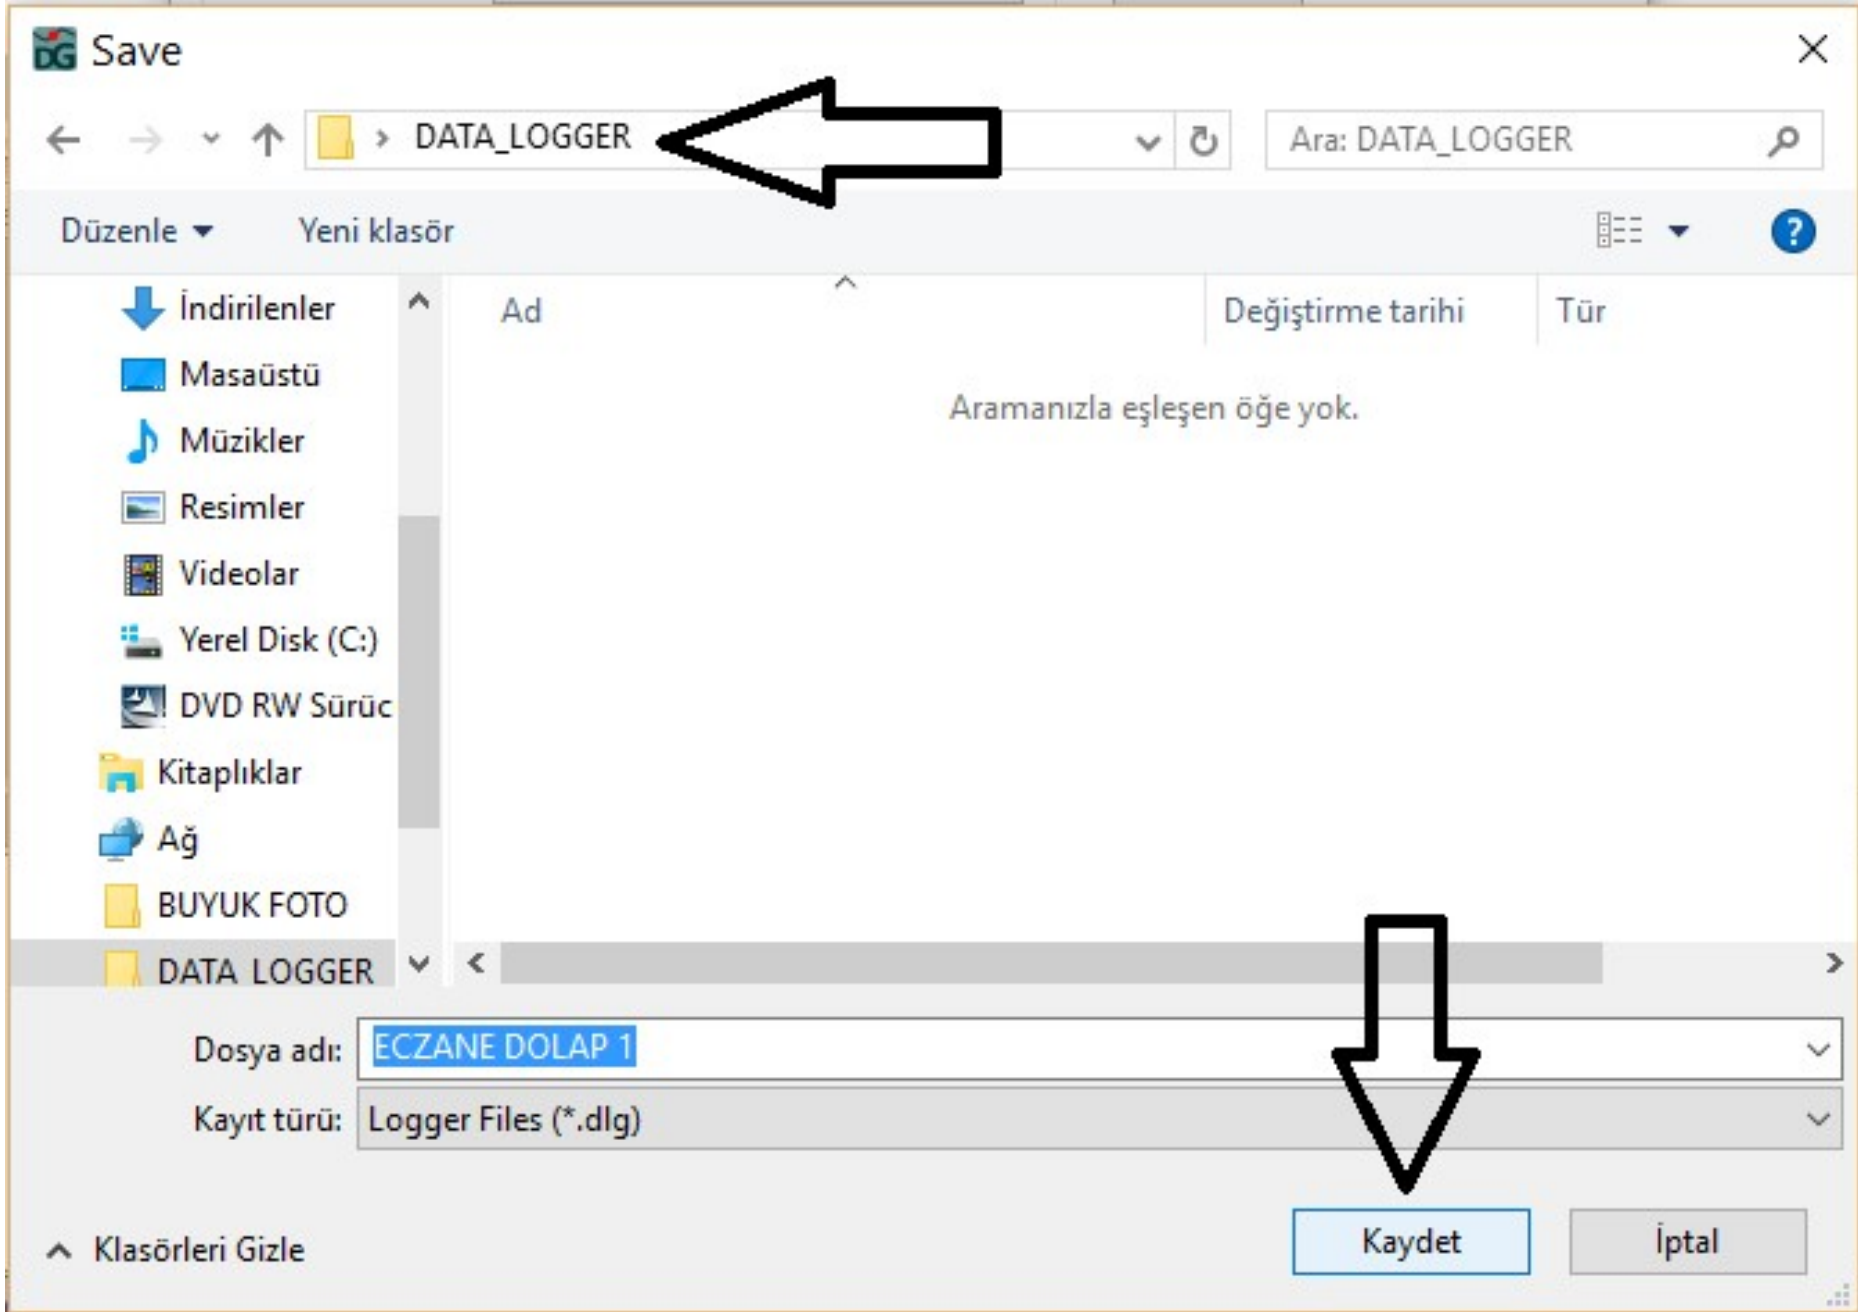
Save

DATA_LOGGER

Ara: DATA_LOGGER

Düzenle Yeni klasör

İndirilenler
Masaüstü
Müzikler
Resimler
Videolar
Yerel Disk (C:)
DVD RW Sürüc
Kitaplıklar
Ağ
BUYUK FOTO
DATA_LOGGER

Ad | Değiştirme tarihi | Tür

Aramanızla eşleşen öğe yok.

Dosya adı: ECZANE DOLAP 1
Kayıt türü: Logger Files (*.dlg)

Klasörleri Gizle

Kaydet İptal